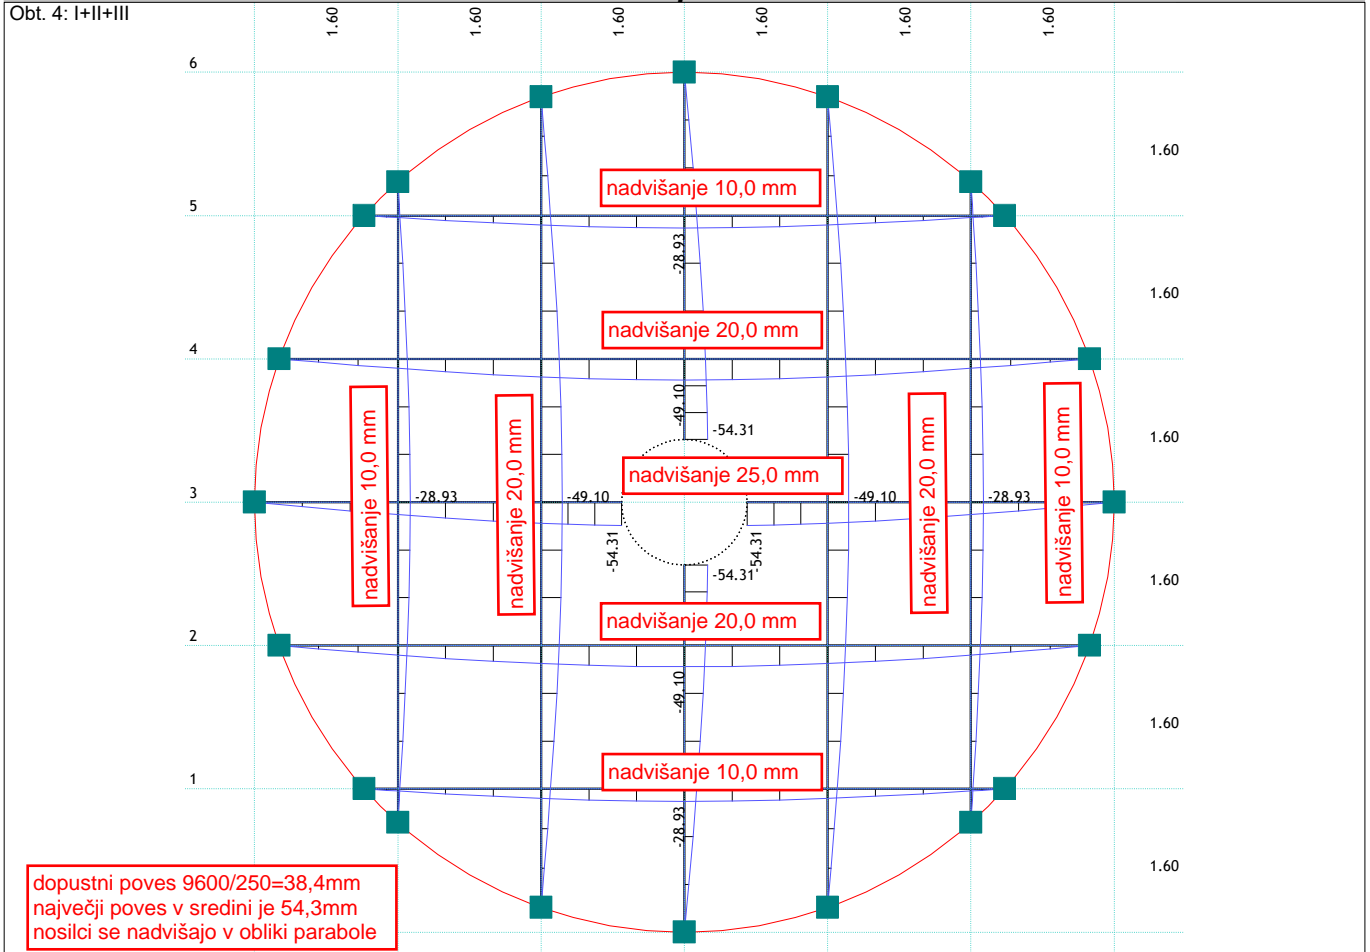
Obt. 4: I+II+III

1.60 1.60 1.60 1.60 1.60 1.60

6
5
4
3
2
1

1.60
1.60
1.60
1.60
1.60
1.60

nadvišanje 10,0 mm
-28.93
nadvišanje 20,0 mm
-49.10
-54.31
nadvišanje 10,0 mm
nadvišanje 20,0 mm
nadvišanje 25,0 mm
nadvišanje 20,0 mm
nadvišanje 10,0 mm
-28.93
-49.10
-49.10
-28.93
-54.31
-54.31
-54.31
nadvišanje 20,0 mm
-49.10
nadvišanje 10,0 mm
-28.93

dopustni poves 9600/250=38,4mm
največji poves v sredini je 54,3mm
nosilci se nadvišajo v obliki parabole